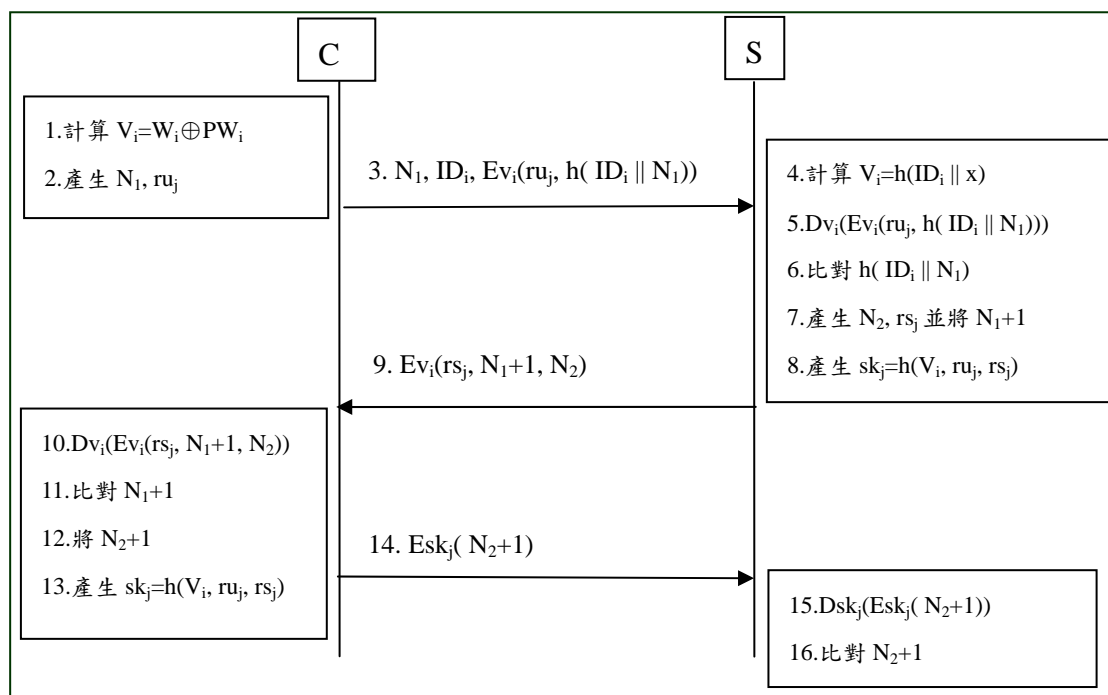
C

S

1.計算 $V_i=W_i \oplus PW_i$

2.產生 $N_1$, $ru_j$

3. $N_1$, $ID_i$, $Ev_i(ru_j, h(ID_i \| N_1))$

4.計算 $V_i=h(ID_i \| x)$

5.$Dv_i(Ev_i(ru_j, h(ID_i \| N_1)))$

6.比對 $h(ID_i \| N_1)$

7.產生 $N_2$, $rs_j$ 並將 $N_1+1$

8.產生 $sk_j=h(V_i, ru_j, rs_j)$

9. $Ev_i(rs_j, N_1+1, N_2)$

10.$Dv_i(Ev_i(rs_j, N_1+1, N_2))$

11.比對 $N_1+1$

12.將 $N_2+1$

13.產生 $sk_j=h(V_i, ru_j, rs_j)$

14. $Esk_j(N_2+1)$

15.$Dsk_j(Esk_j(N_2+1))$

16.比對 $N_2+1$